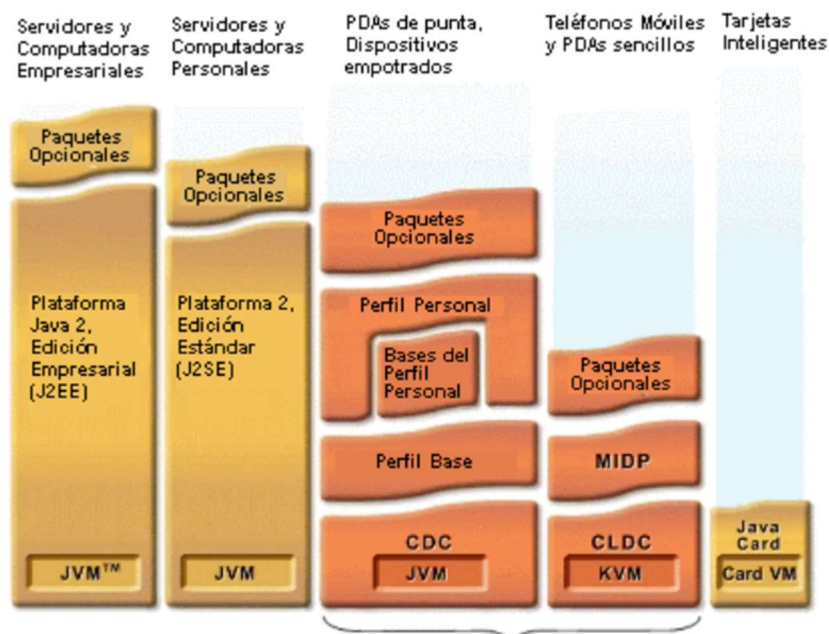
Servidores y Computadoras Empresariales

Servidores y Computadoras Personales

PDAs de punta, Dispositivos empotrados

Teléfonos Móviles y PDAs sencillos

Tarjetas Inteligentes

Paquetes Opcionales

Plataforma Java 2, Edición Empresarial (J2EE)

$JVM^{TM}$

Paquetes Opcionales

Plataforma 2, Edición Estándar (J2SE)

JVM

Paquetes Opcionales

Perfil Personal

Bases del Perfil Personal

Perfil Base

CDC

JVM

Paquetes Opcionales

MIDP

CLDC

KVM

Java Card

Card VM